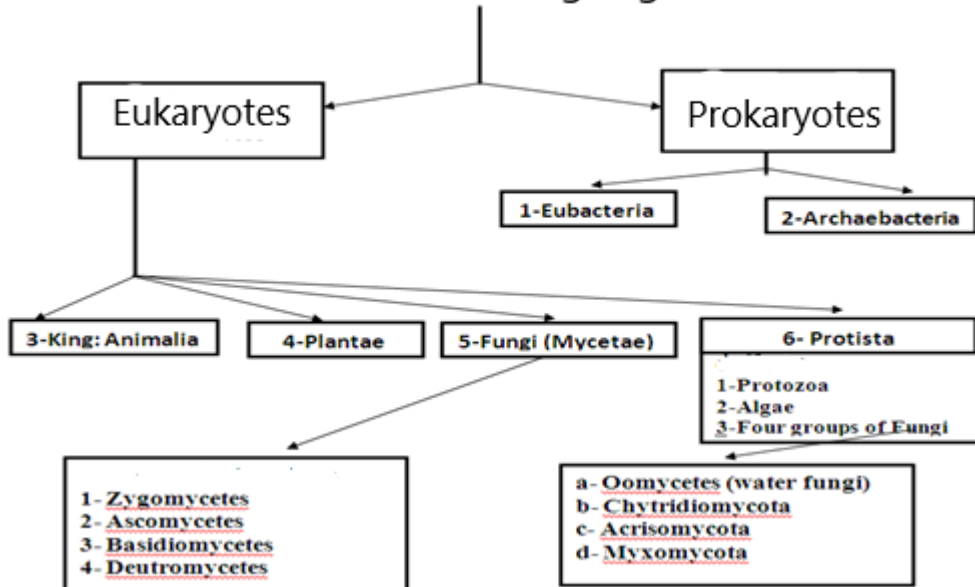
Eukaryotes

Prokaryotes

1-Eubacteria

2-Archaebacteria

3-King: Animalia

4-Plantae

5-Fungi (Mycetae)

6- Protista

1-Protozoa
2-Algae
3-Four groups of Fungi

1- Zygomycetes
2- Ascomycetes
3- Basidiomycetes
4- Deutromycetes

a- Oomycetes (water fungi)
b- Chytridiomycota
c- Acrisomycota
d- Myxomycota